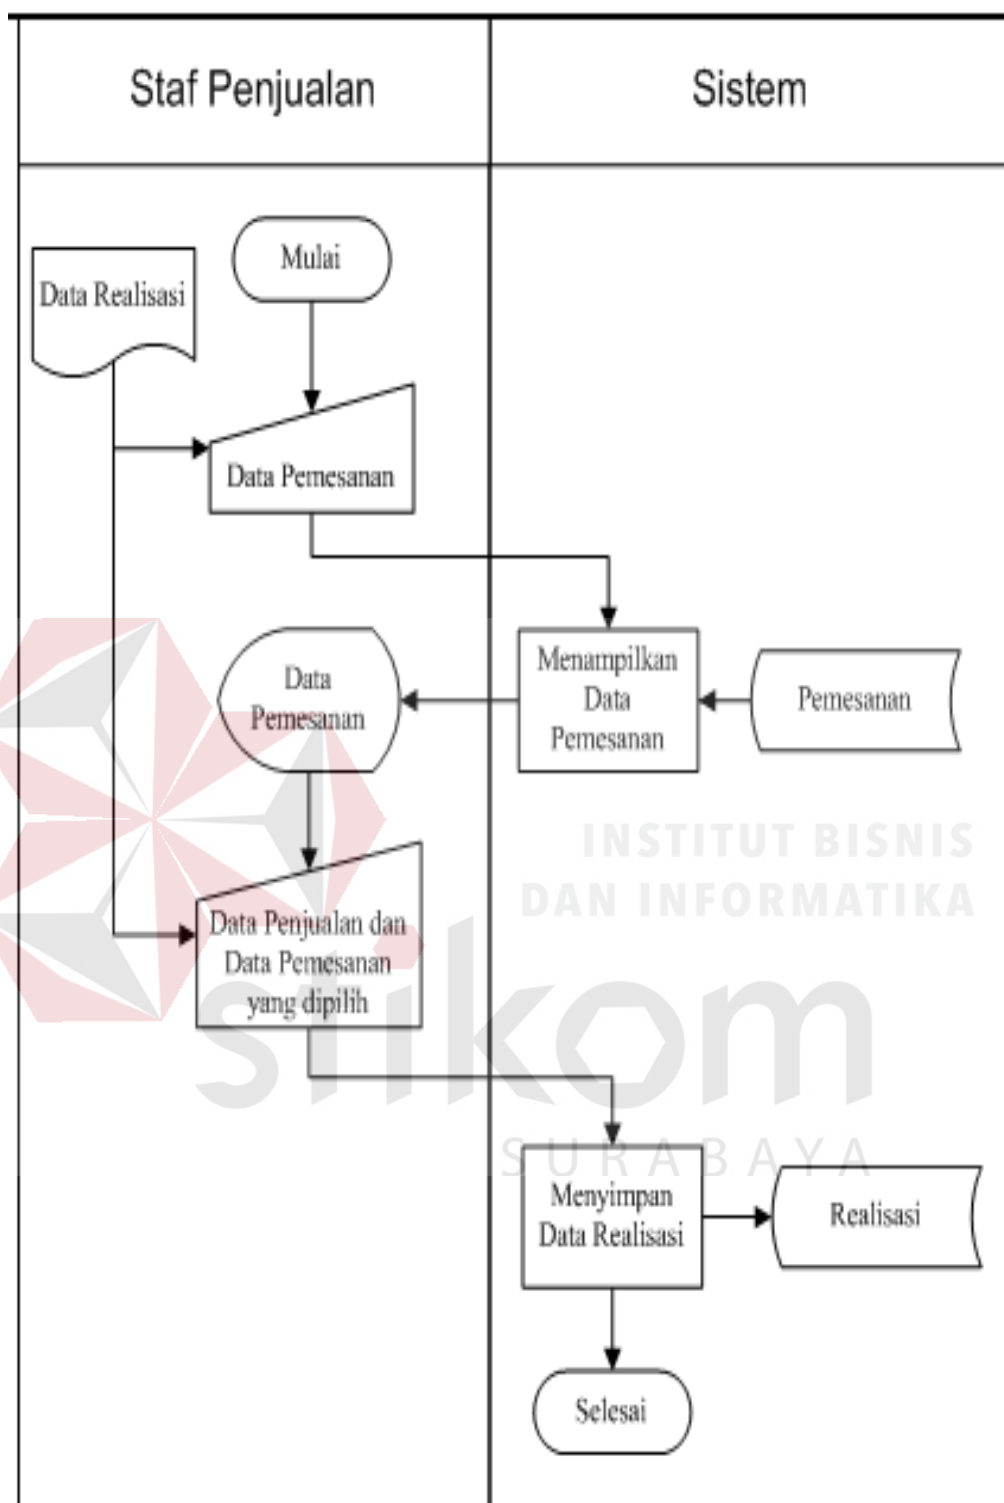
Staf Penjualan

Sistem

Data Realisasi

Mulai

Data Pemesanan

Menampilkan Data Pemesanan

Pemesanan

Data Pemesanan

Data Penjualan dan Data Pemesanan yang dipilih

Menyimpan Data Realisasi

Realisasi

Selesai

INSTITUT BISNIS DAN INFORMATIKA

stikom

SURABAYA